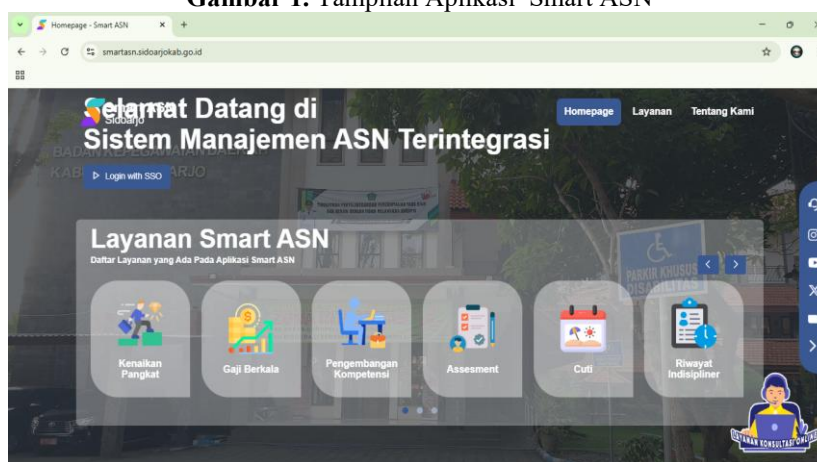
Gambar 1. Tampilan Aplikasi Smart ASN

Homepage - Smart ASN

smartasn.sidoarjokab.go.id

Smart ASN Sidoarjo

Selamat Datang di Sistem Manajemen ASN Terintegrasi

Homepage Layanan Tentang Kami

▷ Login with SSO

BADAN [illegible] KABUPATEN SIDOARJO

PARKIR KHUSUS DISABILITAS

Layanan Smart ASN

Daftar Layanan yang Ada Pada Aplikasi Smart ASN

Kenaikan Pangkat

Gaji Berkala

Pengembangan Kompetensi

Assesment

Cuti

Riwayat Indisipliner

LAYANAN KONSULTASI ONLINE